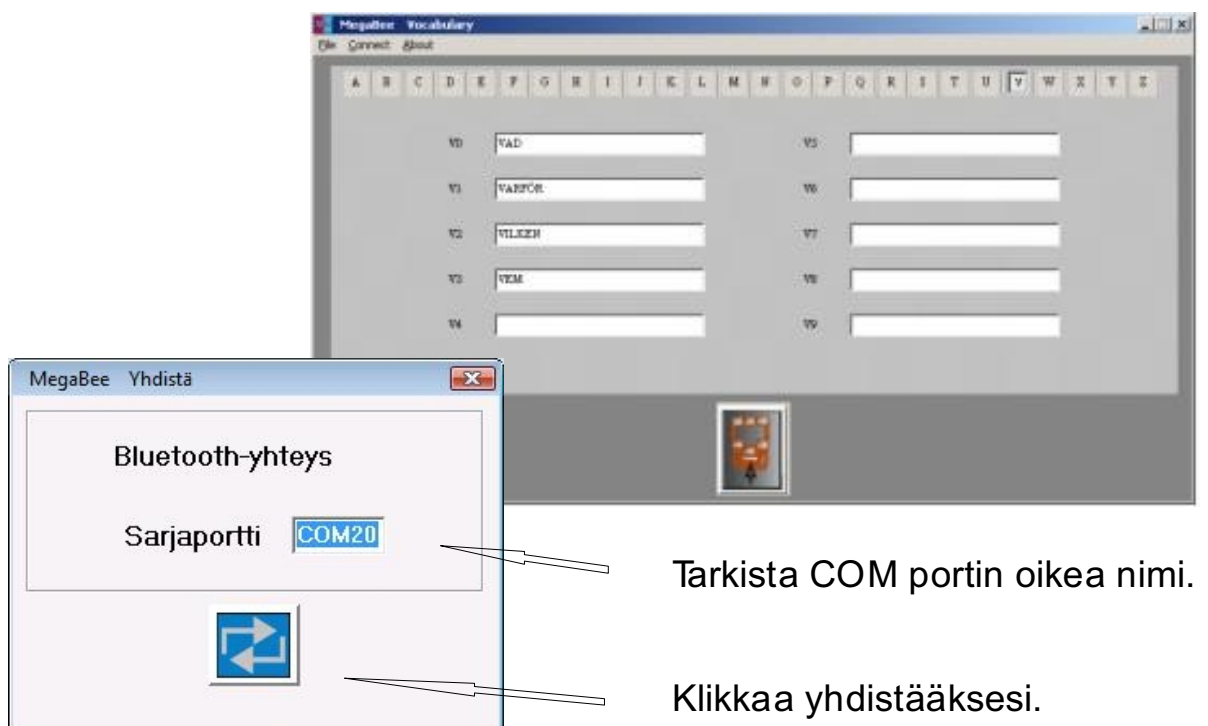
MegaBee Vocabulary
File Connect About

A B C D E F G H I J K L M N O P Q R S T U V W X Y Z

V0 VAD
V1 VARFÖR
V2 VILKEN
V3 VEM
V4
V5
V6
V7
V8
V9

MegaBee Yhdistä

Bluetooth-yhteys

Sarjaportti COM20

Tarkista COM portin oikea nimi.

Klikkaa yhdistääksesi.